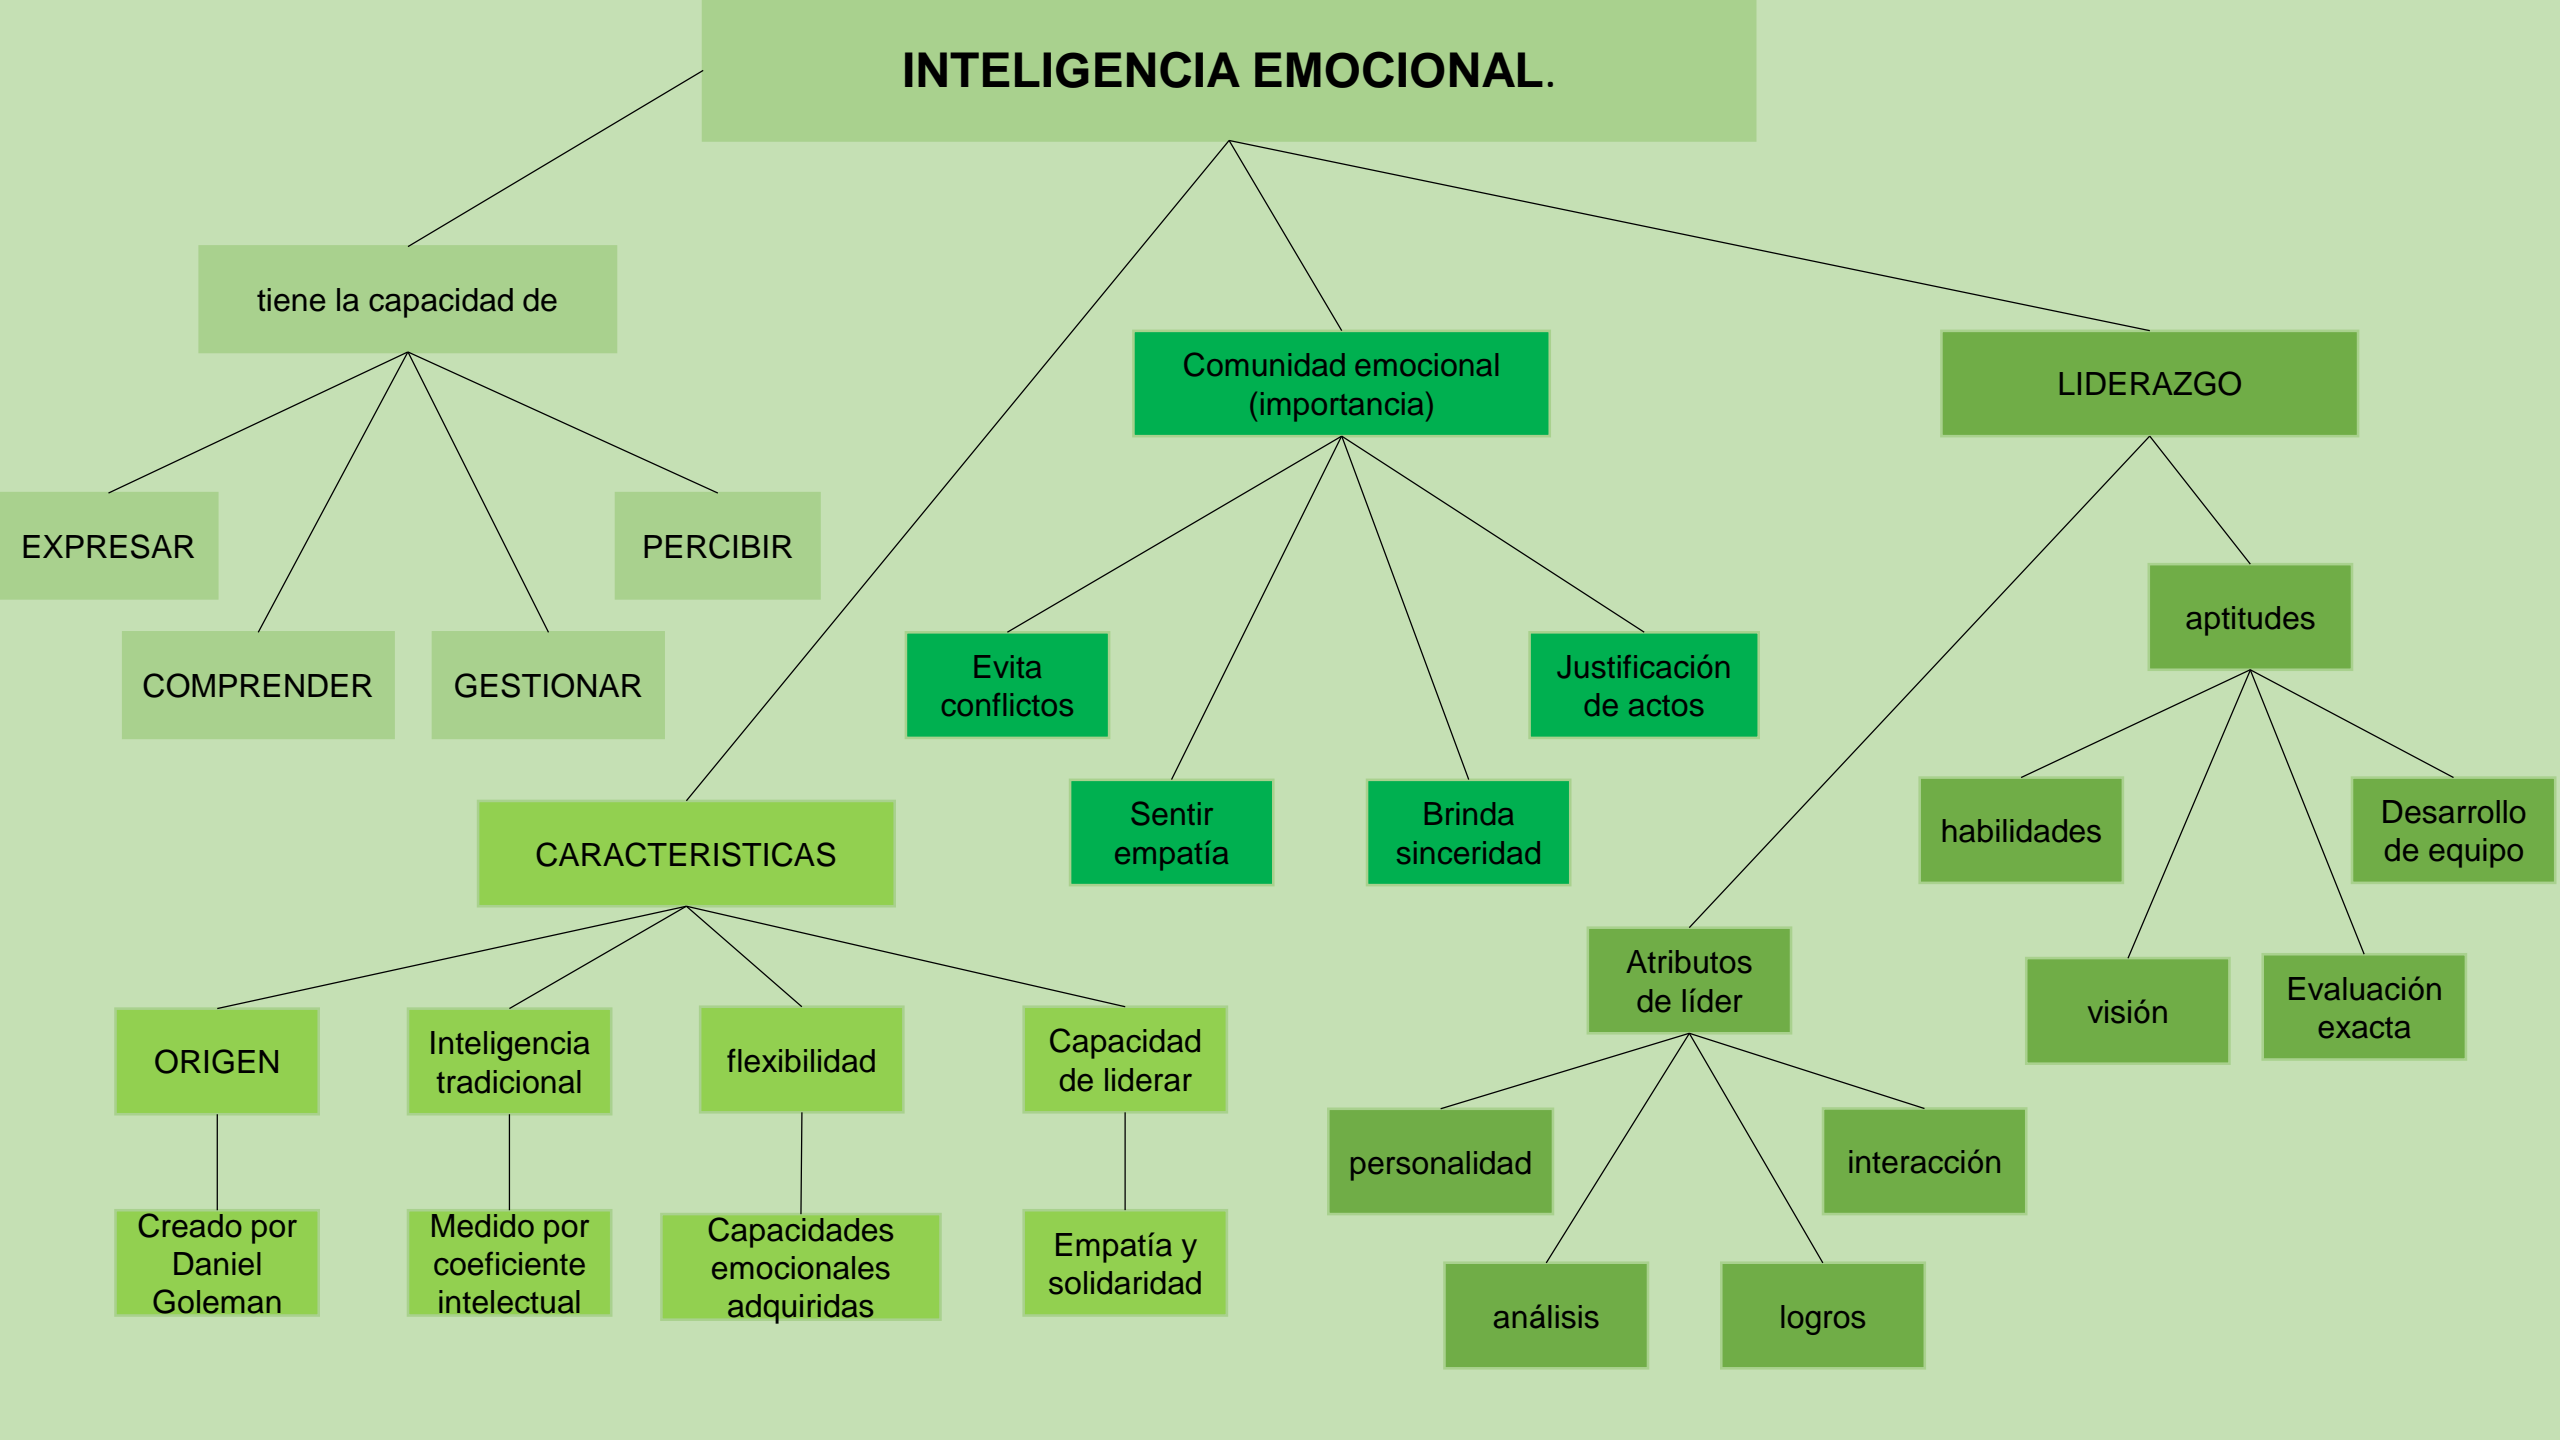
INTELIGENCIA EMOCIONAL.

tiene la capacidad de

EXPRESAR

PERCIBIR

COMPRENDER

GESTIONAR

Comunidad emocional (importancia)

Evita conflictos

Justificación de actos

Sentir empatía

Brinda sinceridad

LIDERAZGO

aptitudes

habilidades

Desarrollo de equipo

visión

Evaluación exacta

Atributos de líder

personalidad

interacción

análisis

logros

CARACTERISTICAS

ORIGEN

Creado por Daniel Goleman

Inteligencia tradicional

Medido por coeficiente intelectual

flexibilidad

Capacidades emocionales adquiridas

Capacidad de liderar

Empatía y solidaridad